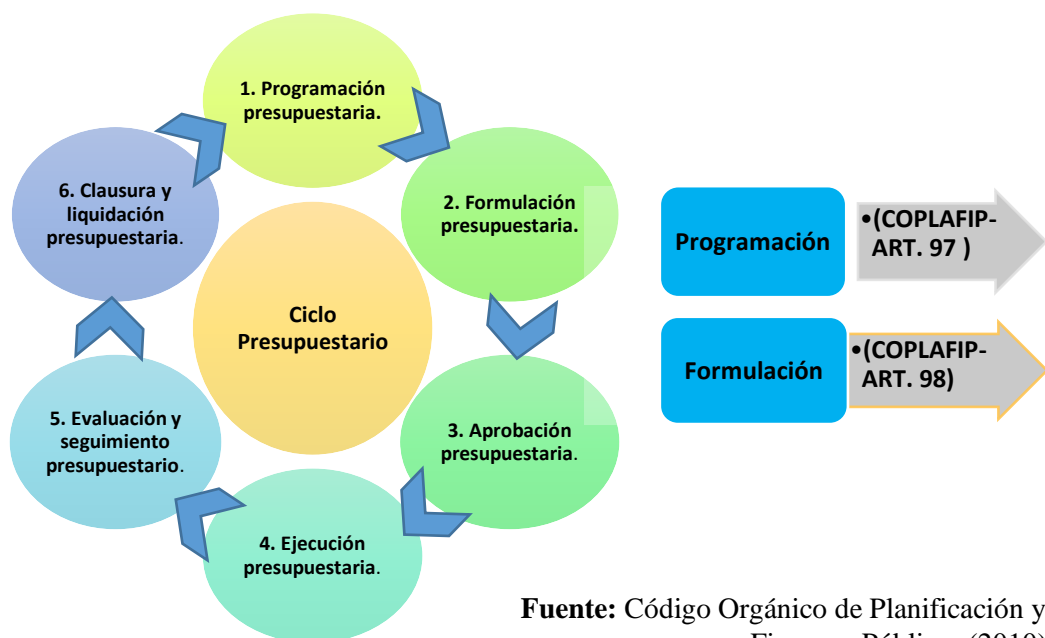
1. Programación presupuestaria.

2. Formulación presupuestaria.

3. Aprobación presupuestaria.

4. Ejecución presupuestaria.

5. Evaluación y seguimiento presupuestario.

6. Clausura y liquidación presupuestaria.

Ciclo Presupuestario

Programación

•(COPLAFIP-ART. 97 )

Formulación

•(COPLAFIP-ART. 98)

**Fuente:** Código Orgánico de Planificación y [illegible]